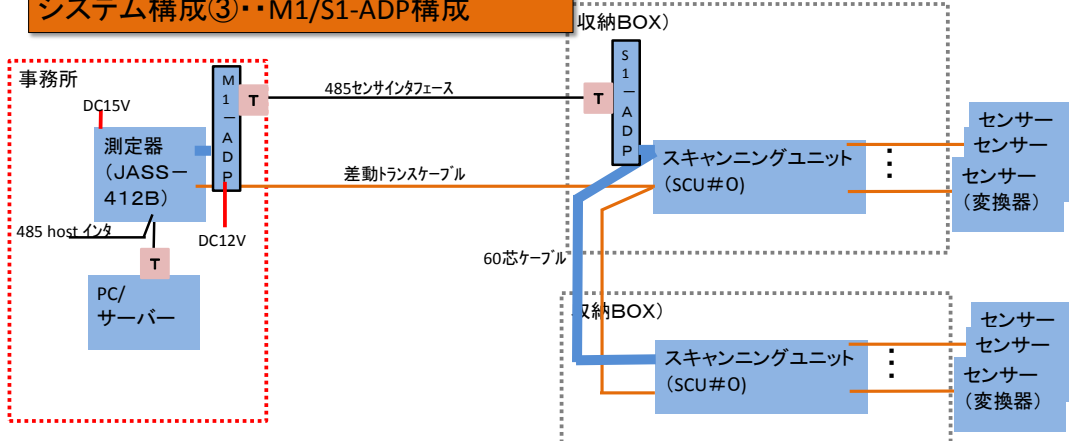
システム構成③・・M1/S1-ADP構成

事務所

DC15V

測定器
（JASS－412B）

M1－ADP

T

DC12V

485 host インタ

T

PC/
サーバー

485センサインタフェース

差動トランスケーブル

60芯ケーブル

収納BOX）

S1－ADP

T

スキャンニングユニット
（SCU＃0）

センサー
センサー
センサー
（変換器）

収納BOX）

スキャンニングユニット
（SCU＃0）

センサー
センサー
センサー
（変換器）